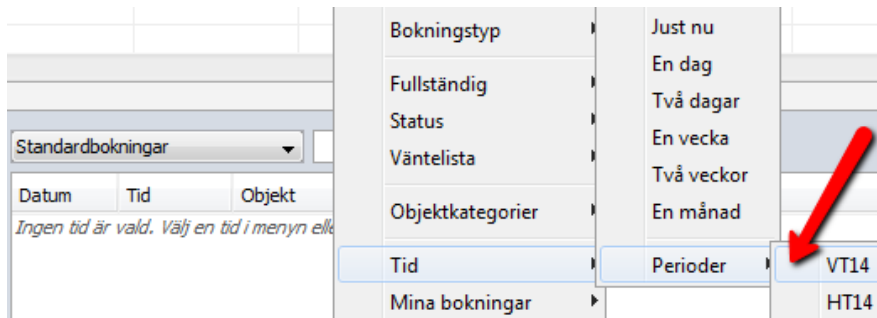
Standardbokningar

| Datum | Tid | Objekt |
|---|---|---|

Ingen tid är vald. Välj en tid i menyn ell

Bokningstyp
Fullständig
Status
Väntelista
Objektkategorier
Tid
Mina bokningar

Just nu
En dag
Två dagar
En vecka
Två veckor
En månad
Perioder

VT14
HT14